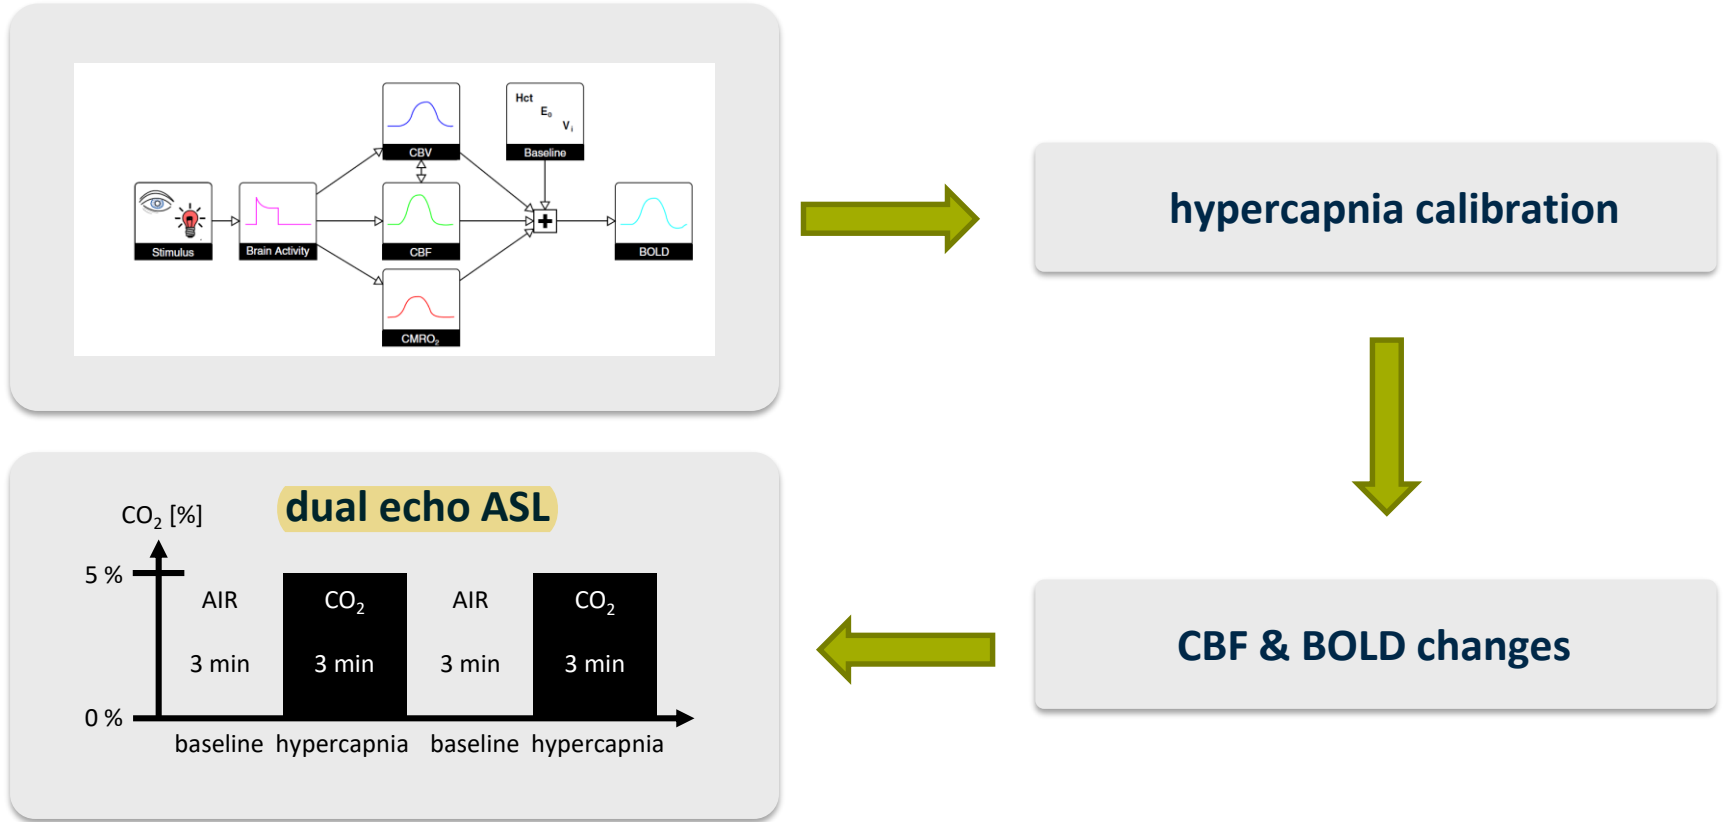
Hct
$E_0$
$V_i$
Baseline
CBV
Stimulus
Brain Activity
CBF
BOLD
$CMRO_2$

hypercapnia calibration

$CO_2$ [%]
dual echo ASL
5 %
0 %
AIR
3 min
$CO_2$
3 min
AIR
3 min
$CO_2$
3 min
baseline hypercapnia baseline hypercapnia

CBF & BOLD changes